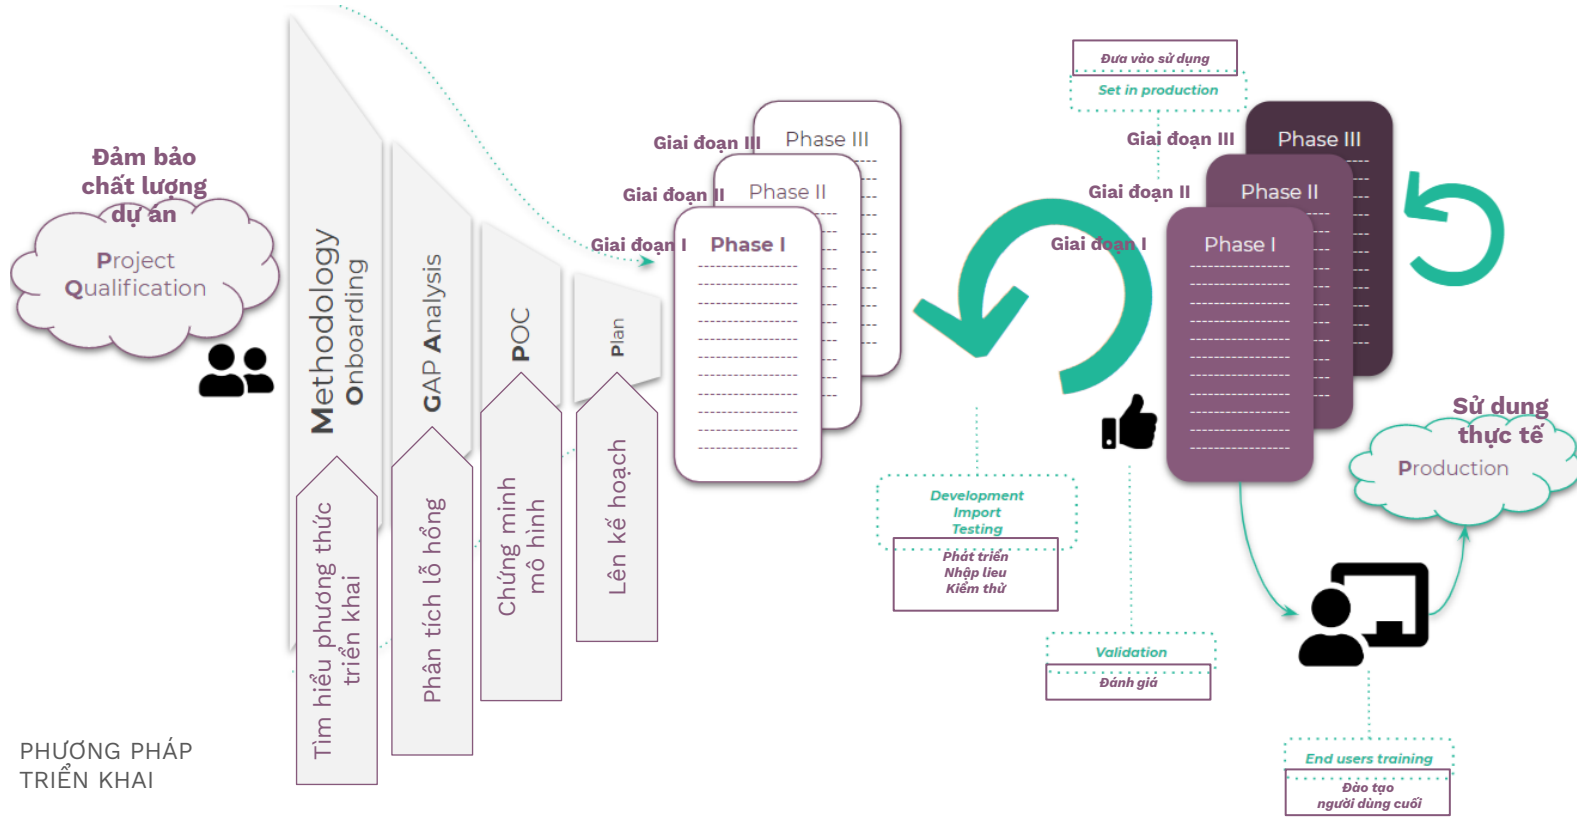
Đảm bảo chất lượng dự án

Project Qualification

Methodology Onboarding

Tìm hiểu phương thức triển khai

GAP Analysis

Phân tích lỗ hổng

POC

Chứng minh mô hình

Plan

Lên kế hoạch

Giai đoạn III Phase III

Giai đoạn II Phase II

Giai đoạn I Phase I

Development
Import
Testing

Phát triển
Nhập liệu
Kiểm thử

Đưa vào sử dụng

Set in production

Giai đoạn III Phase III

Giai đoạn II Phase II

Giai đoạn I Phase I

Validation

Đánh giá

Sử dụng thực tế

Production

End users training

Đào tạo người dùng cuối

PHƯƠNG PHÁP TRIỂN KHAI